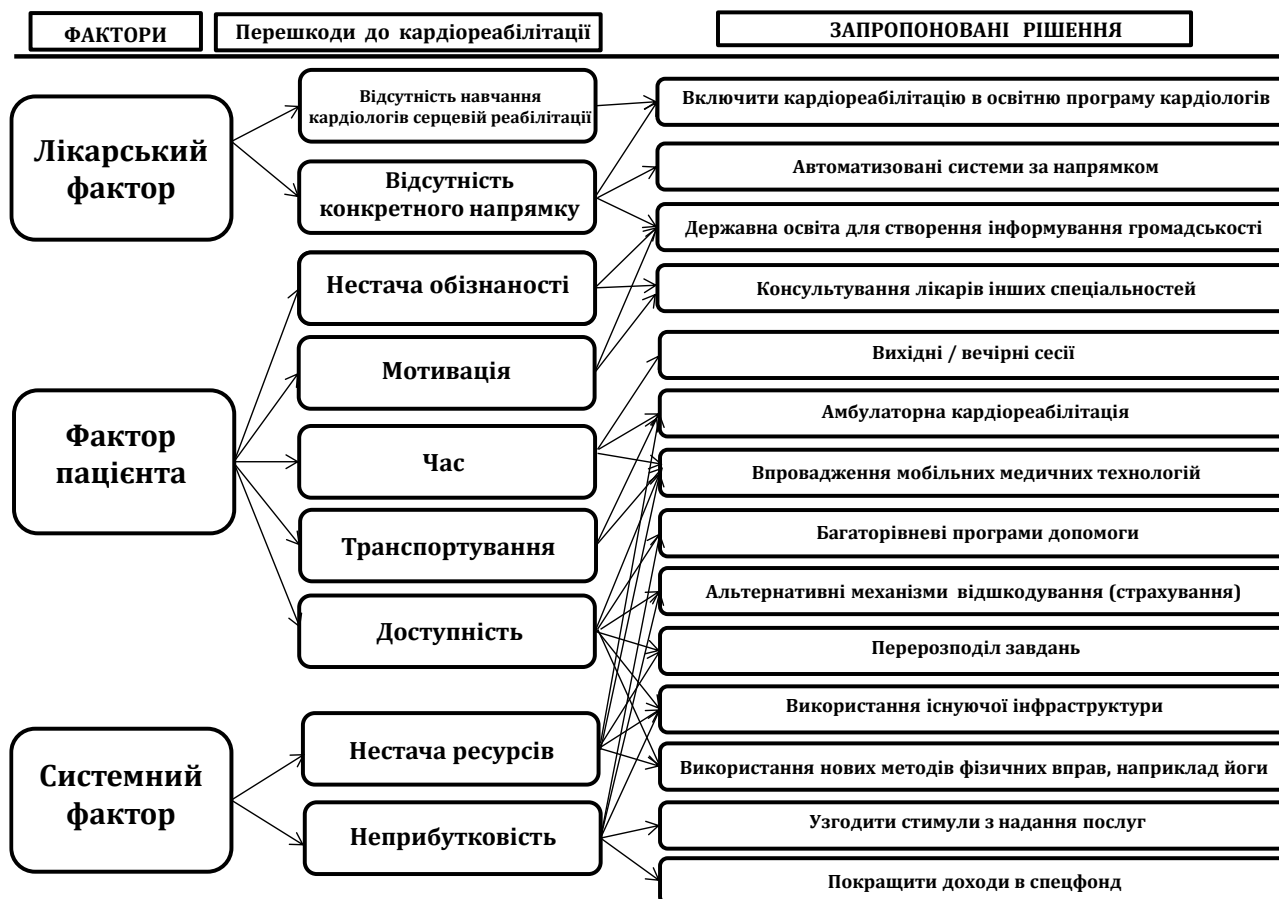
ФАКТОРИ

Перешкоди до кардіореабілітації

ЗАПРОПОНОВАНІ РІШЕННЯ

Лікарський фактор

Фактор пацієнта

Системний фактор

Відсутність навчання кардіологів серцевій реабілітації

Відсутність конкретного напрямку

Нестача обізнаності

Мотивація

Час

Транспортування

Доступність

Нестача ресурсів

Неприбутковість

Включити кардіореабілітацію в освітню програму кардіологів

Автоматизовані системи за напрямком

Державна освіта для створення інформування громадськості

Консультування лікарів інших спеціальностей

Вихідні / вечірні сесії

Амбулаторна кардіореабілітація

Впровадження мобільних медичних технологій

Багаторівневі програми допомоги

Альтернативні механізми відшкодування (страхування)

Перерозподіл завдань

Використання існуючої інфраструктури

Використання нових методів фізичних вправ, наприклад йоги

Узгодити стимули з надання послуг

Покращити доходи в спецфонд